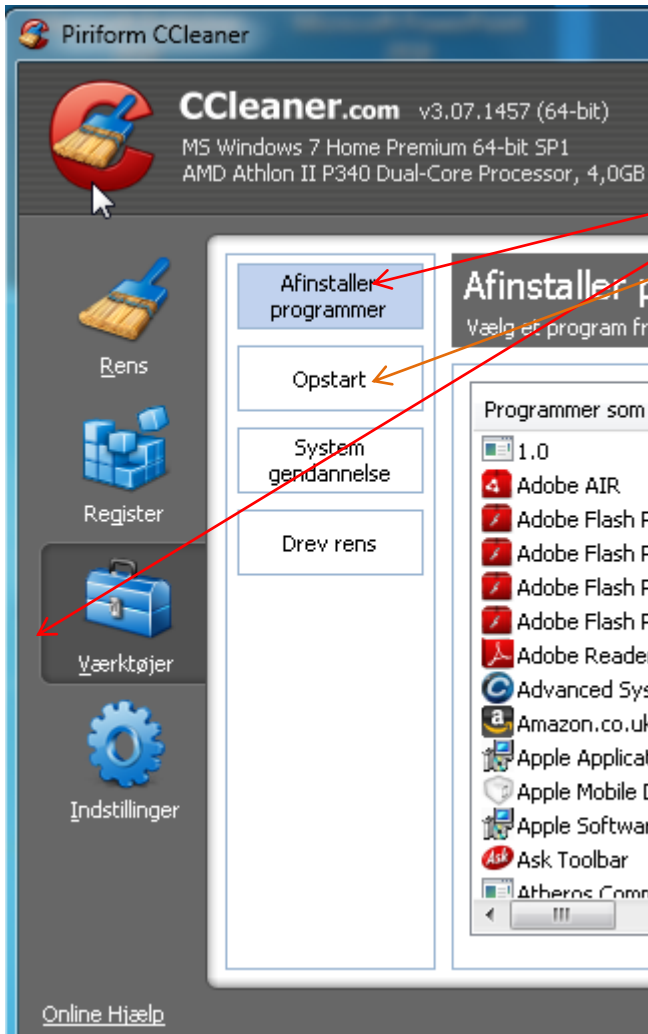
Piriform CCleaner

CCleaner.com v3.07.1457 (64-bit)
MS Windows 7 Home Premium 64-bit SP1
AMD Athlon II P340 Dual-Core Processor, 4,0GB

Rens

Register

Værktøjer

Indstillinger

Afinstaller programmer

Opstart

System gendannelse

Drev rens

Afinstaller p
Vælg et program fr

Programmer som

1.0
Adobe AIR
Adobe Flash P
Adobe Flash P
Adobe Flash P
Adobe Flash P
Adobe Reader
Advanced Sys
Amazon.co.uk
Apple Applicat
Apple Mobile D
Apple Softwar
Ask Toolbar
Atheros Comm

Online Hjælp